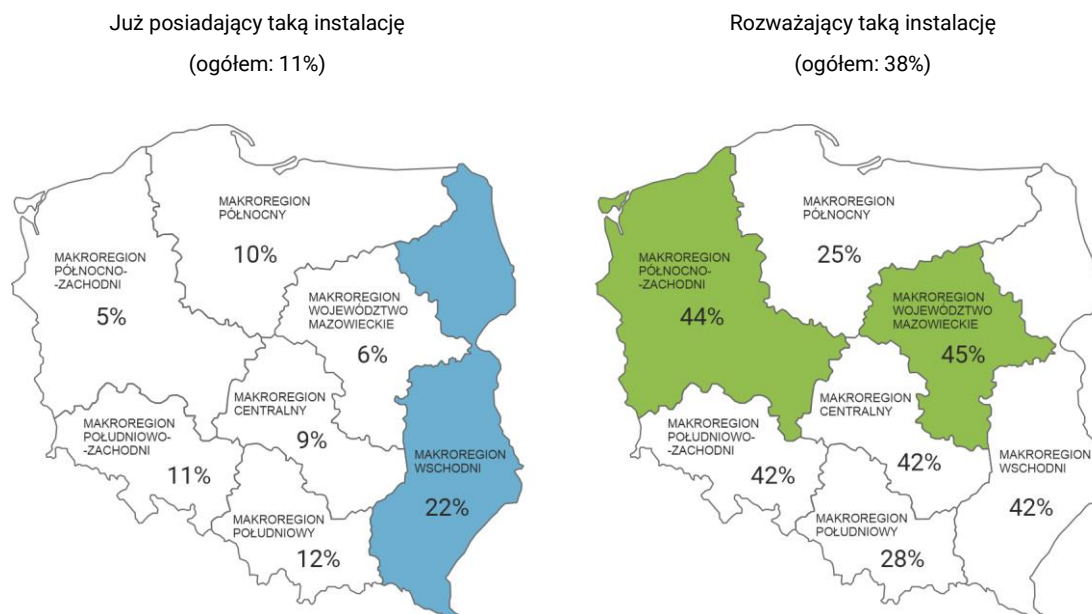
Już posiadający taką instalację
(ogółem: 11%)

MAKROREGION PÓŁNOCNY
10%

MAKROREGION PÓŁNOCNO-ZACHODNI
5%

MAKROREGION WOJEWÓDZTWO MAZOWIECKIE
6%

MAKROREGION CENTRALNY
9%

MAKROREGION POŁUDNIOWO-ZACHODNI
11%

MAKROREGION WSCHODNI
22%

MAKROREGION POŁUDNIOWY
12%

Rozważający taką instalację
(ogółem: 38%)

MAKROREGION PÓŁNOCNY
25%

MAKROREGION PÓŁNOCNO-ZACHODNI
44%

MAKROREGION WOJEWÓDZTWO MAZOWIECKIE
45%

MAKROREGION CENTRALNY
42%

MAKROREGION POŁUDNIOWO-ZACHODNI
42%

MAKROREGION WSCHODNI
42%

MAKROREGION POŁUDNIOWY
28%